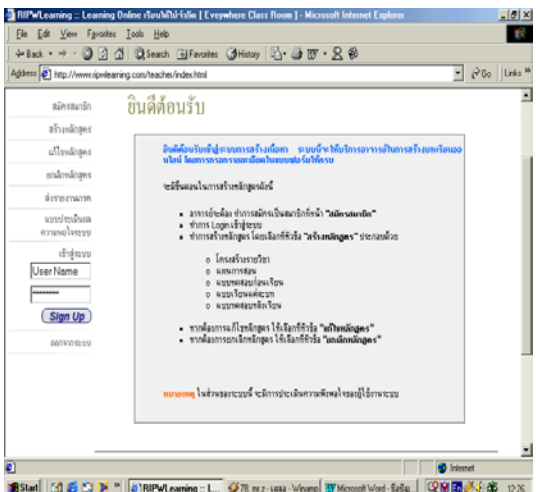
RIPWLearning :: Learning Online เรียนได้ไม่จำกัด [ Eveywhere Class Room ] - Microsoft Internet Explorer

File Edit View Favorites Tools Help

Back Search Favorites History

Address http://www.ripwlearning.com/teacher/index.html Go Links »

สมัครสมาชิก

สร้างหลักสูตร

แก้ไขหลักสูตร

ยกเลิกหลักสูตร

ส่งรายงานผล

แบบประเมินผลความพอใจระบบ

เข้าสู่ระบบ

User Name

Sign Up

ออกจากระบบ

ยินดีต้อนรับ

ยินดีต้อนรับเข้าสู่ระบบการสร้างเนื้อหา ระบบนี้ทำให้บริการการเข้าการสร้างบทเรียนออนไลน์ โดยการกรอกรายละเอียดในแบบฟอร์มให้ครบ

ขั้นตอนในการสร้างหลักสูตรมีดังนี้

- อาจารย์ต้อง ทำการสมัครเป็นสมาชิกที่หน้า "สมัครสมาชิก"
- ทำการ Login เข้าสู่ระบบ
- ทำการสร้างหลักสูตร โดยเลือกที่หัวข้อ "สร้างหลักสูตร" ประกอบด้วย
    - โครงสร้างรายวิชา
    - แผนการสอน
    - แบบทดสอบก่อนเรียน
    - แบบเรียนแต่ละบท
    - แบบทดสอบหลังเรียน
- หากต้องการแก้ไขหลักสูตร ให้เลือกที่หัวข้อ "แก้ไขหลักสูตร"
- หากต้องการยกเลิกหลักสูตร ให้เลือกที่หัวข้อ "ยกเลิกหลักสูตร"

หมายเหตุ ในส่วนของระบบนี้ จะมีการประเมินความพึงพอใจของผู้ใช้งานระบบ

Internet

Start RIPWLearning :: L... 78. mr.z - นอน - Winamp Microsoft Word - รีเซิร์ม 12:26